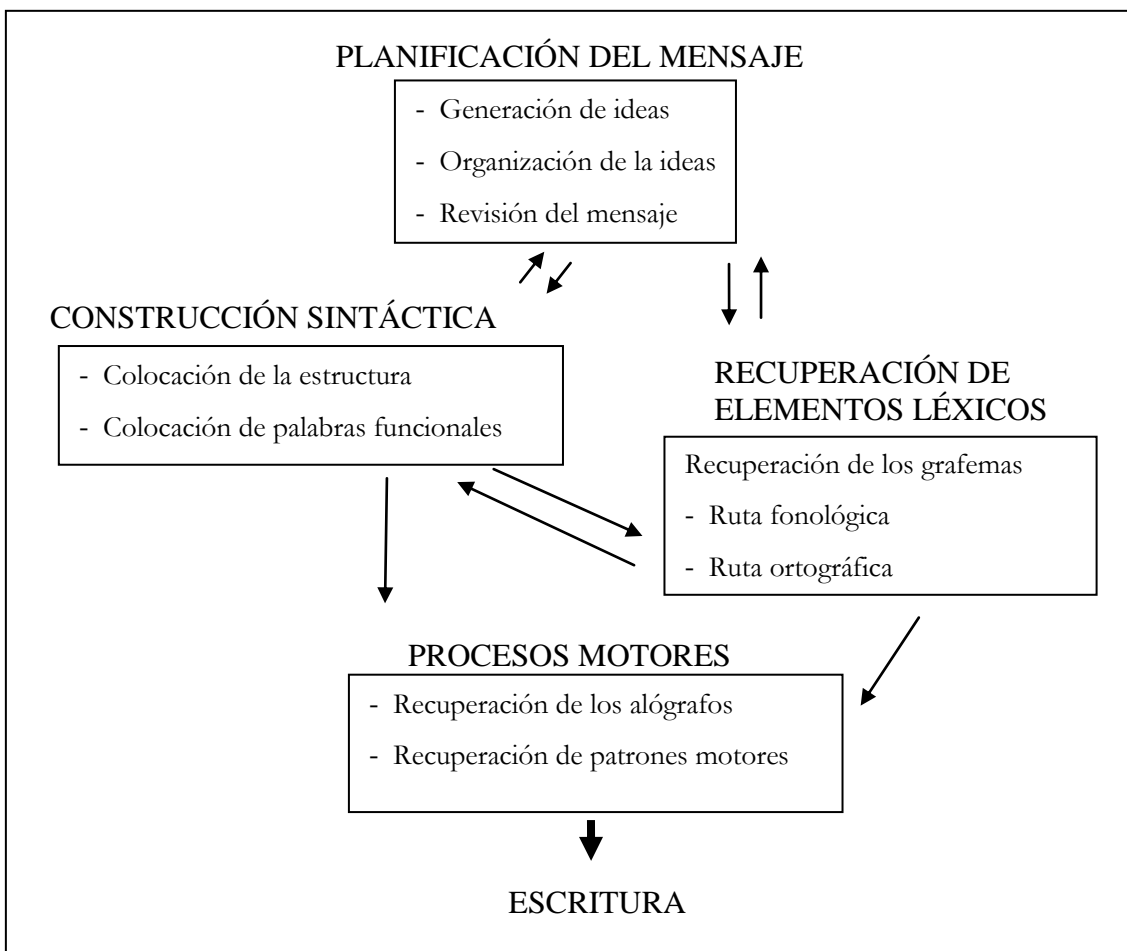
PLANIFICACIÓN DEL MENSAJE

- Generación de ideas
- Organización de la ideas
- Revisión del mensaje

CONSTRUCCIÓN SINTÁCTICA

- Colocación de la estructura
- Colocación de palabras funcionales

RECUPERACIÓN DE ELEMENTOS LÉXICOS

Recuperación de los grafemas
- Ruta fonológica
- Ruta ortográfica

PROCESOS MOTORES

- Recuperación de los alógrafos
- Recuperación de patrones motores

ESCRITURA